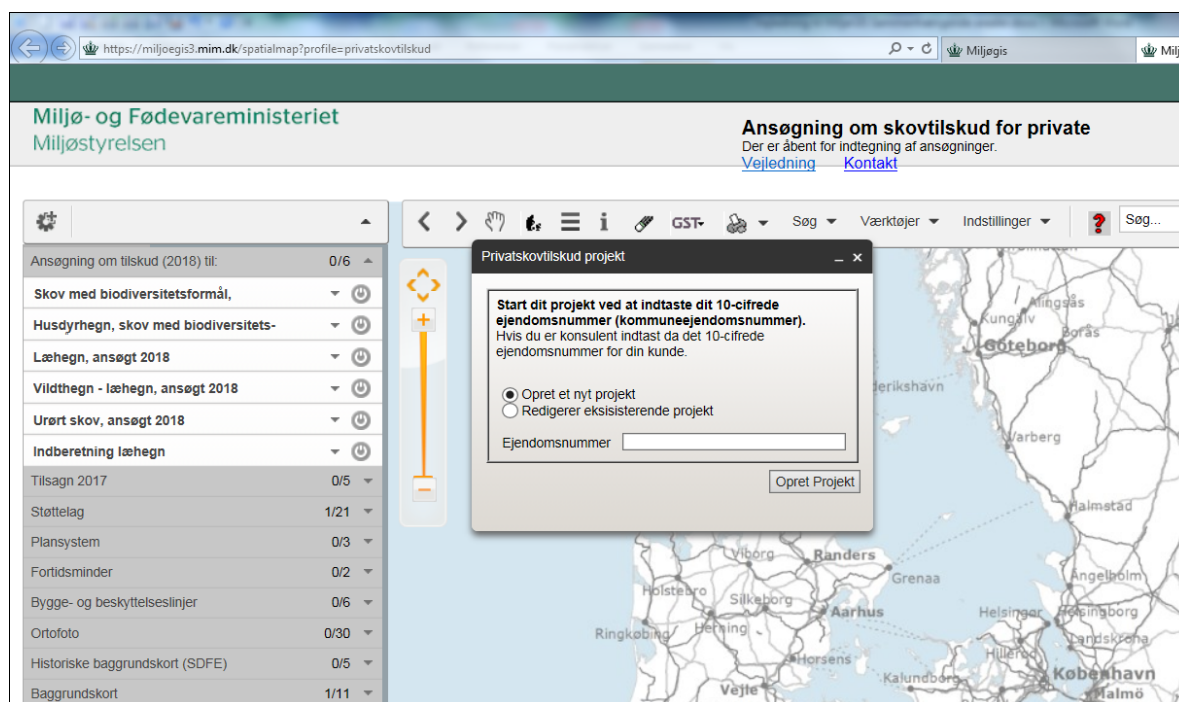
https://miljoegis3.mim.dk/spatialmap?profile=privatskovtilskud

Miljøgis

Milj

Miljø- og Fødevareministeriet
Miljøstyrelsen

Ansøgning om skovtilskud for private
Der er åbent for indtegning af ansøgninger.
Vejledning Kontakt

GST Søg Værktøjer Indstillinger Søg...

Ansøgning om tilskud (2018) til: 0/6
Skov med biodiversitetsformål,
Husdyrhegn, skov med biodiversitets-
Læhegn, ansøgt 2018
Vildthegn - læhegn, ansøgt 2018
Urørt skov, ansøgt 2018
Indberetning læhegn
Tilsagn 2017 0/5
Støttelag 1/21
Plansystem 0/3
Fortidsminder 0/2
Bygge- og beskyttelseslinjer 0/6
Ortofoto 0/30
Historiske baggrundskort (SDFE) 0/5
Baggrundskort 1/11

Privatskovtilskud projekt

Start dit projekt ved at indtaste dit 10-cifrede ejendomsnummer (kommuneejendomsnummer).
Hvis du er konsulent indtast da det 10-cifrede ejendomsnummer for din kunde.

Opret et nyt projekt
Redigerer eksisisterende projekt

Ejendomsnummer

Opret Projekt

Alingsås
Kungälv
Borås
Göteborg
derikshavn
Varberg
Halmstad
Viborg
Randers
Grenaa
Ängelholm
Holstebro
Silkeborg
Aarhus
Helsingør
Helsingborg
Ringkøbing
Herning
Landskrona
Horsens
Hillerød
Kalundborg
København
Vejle
Malmö